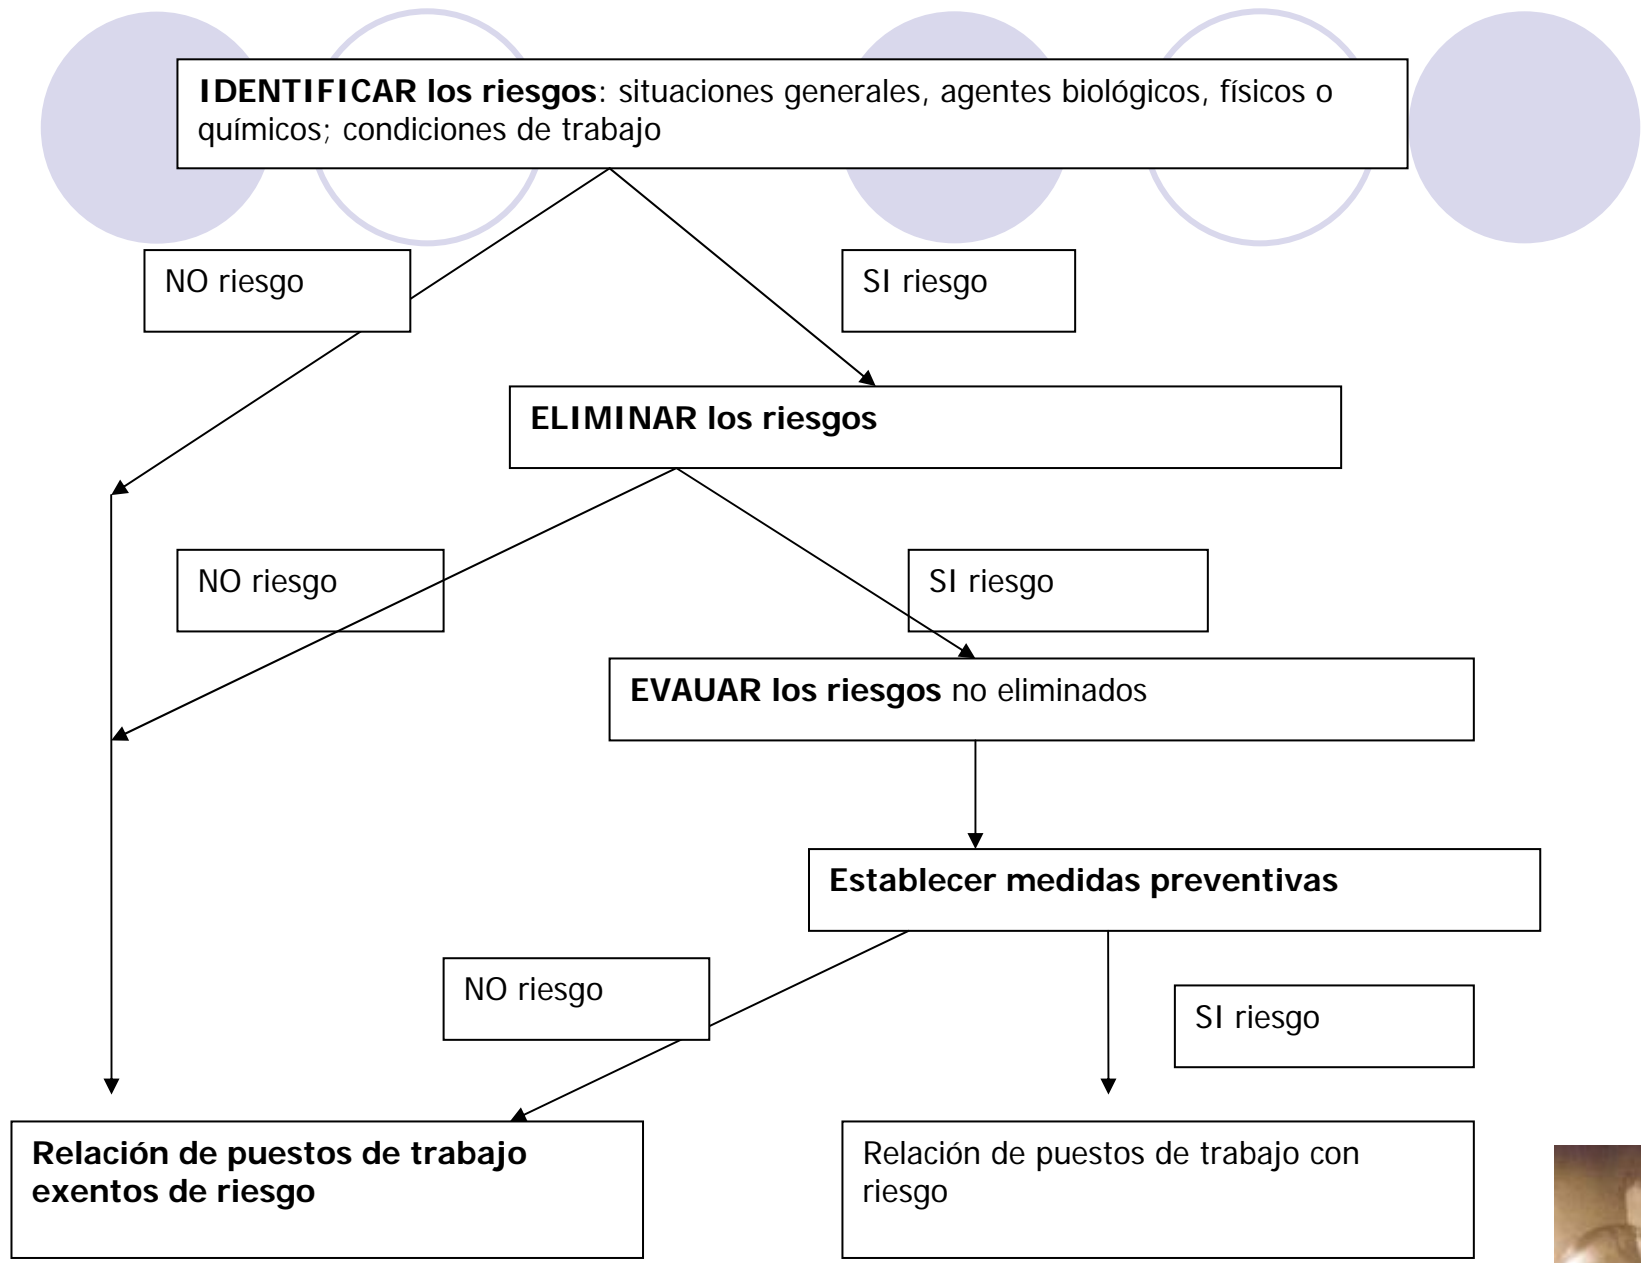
**IDENTIFICAR los riesgos**: situaciones generales, agentes biológicos, físicos o químicos; condiciones de trabajo

NO riesgo

SI riesgo

**ELIMINAR los riesgos**

NO riesgo

SI riesgo

**EVAUAR los riesgos** no eliminados

**Establecer medidas preventivas**

NO riesgo

SI riesgo

**Relación de puestos de trabajo exentos de riesgo**

Relación de puestos de trabajo con riesgo